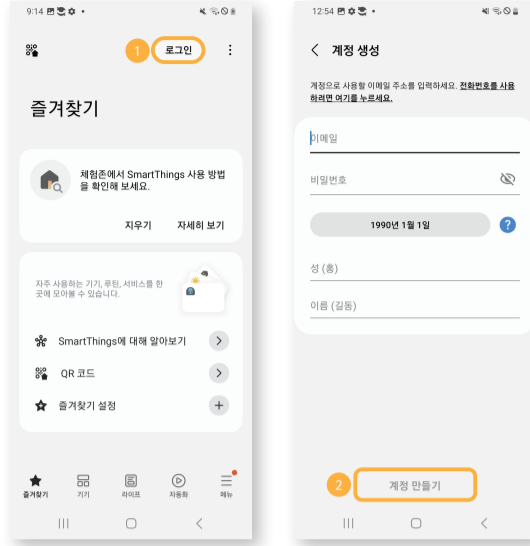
9:14

1 로그인

즐겨찾기

체험존에서 SmartThings 사용 방법을 확인해 보세요.

지우기 자세히 보기

자주 사용하는 기기, 루틴, 서비스를 한 곳에 모아볼 수 있습니다.

SmartThings에 대해 알아보기

QR 코드

즐겨찾기 설정

즐겨찾기 기기 라이프 자동화 메뉴

12:54

< 계정 생성

계정으로 사용할 이메일 주소를 입력하세요. 전화번호를 사용하려면 여기를 누르세요.

이메일

비밀번호

1990년 1월 1일

?

성 (홍)

이름 (길동)

2 계정 만들기